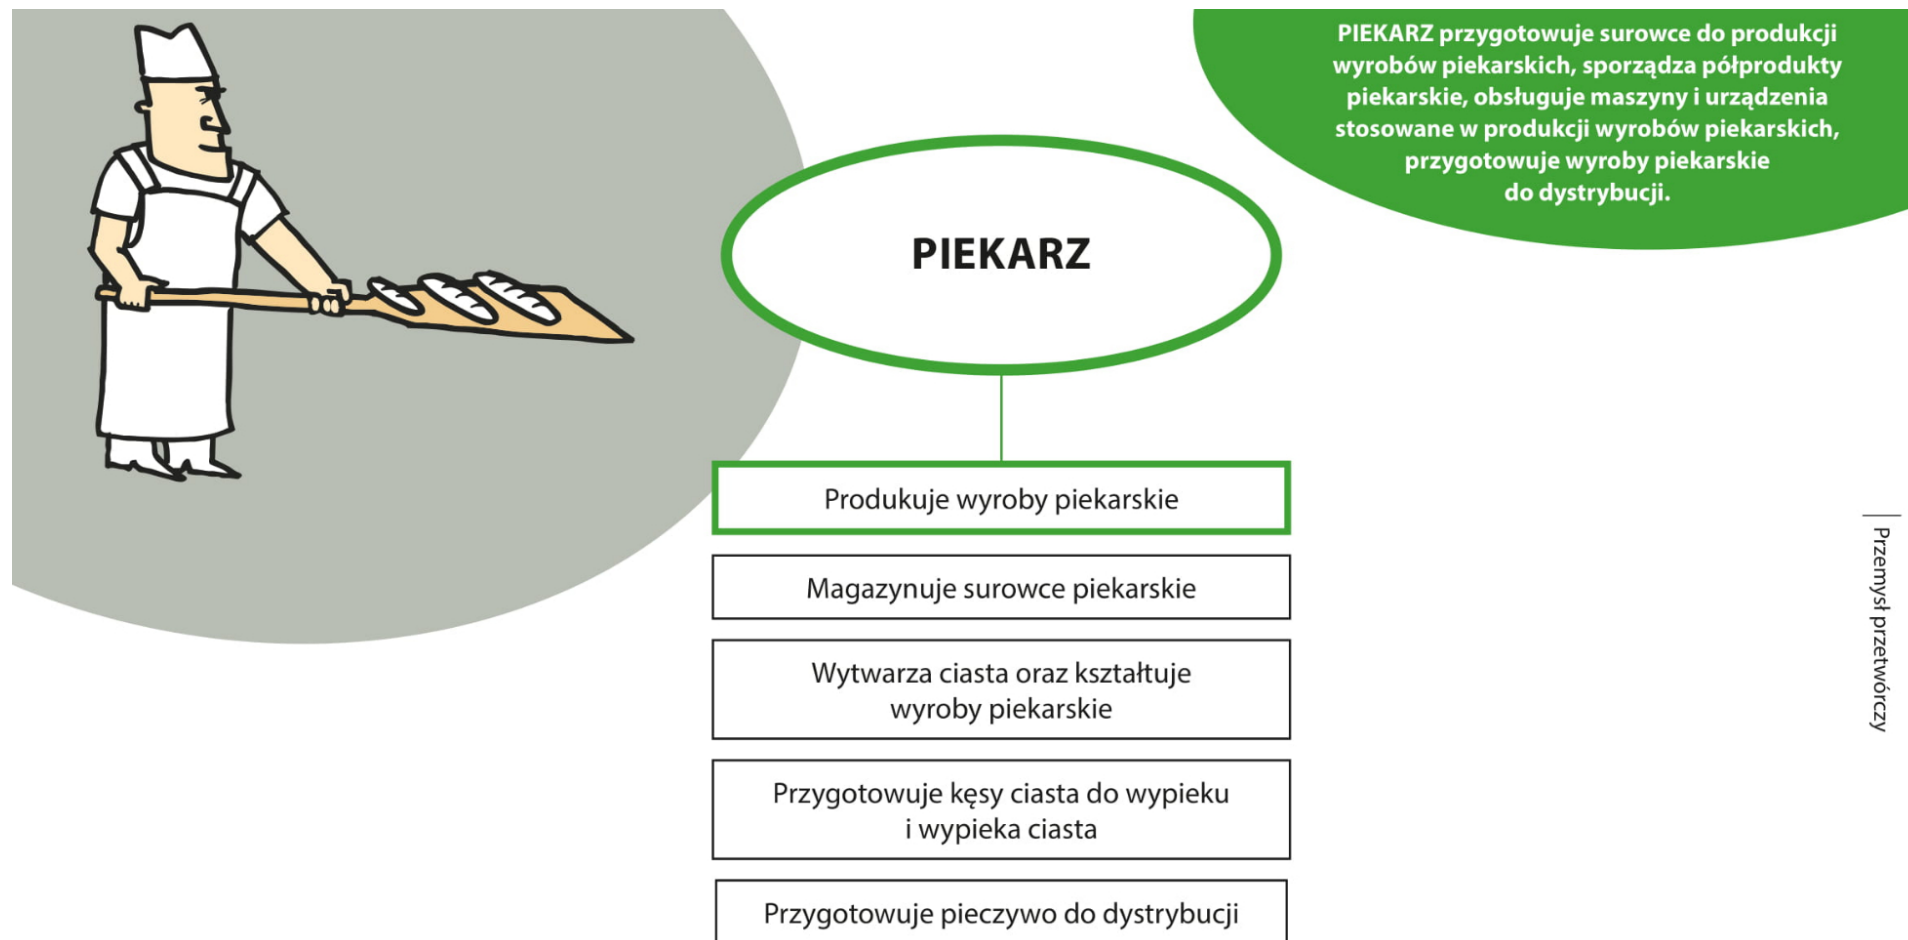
PIEKARZ przygotowuje surowce do produkcji wyrobów piekarskich, sporządza półprodukty piekarskie, obsługuje maszyny i urządzenia stosowane w produkcji wyrobów piekarskich, przygotowuje wyroby piekarskie do dystrybucji.

PIEKARZ

Produkuje wyroby piekarskie

Magazynuje surowce piekarskie

Wytwarza ciasta oraz kształtuje wyroby piekarskie

Przygotowuje kęsy ciasta do wypieku i wypieka ciasta

Przygotowuje pieczywo do dystrybucji

Przemysł przetwórczy